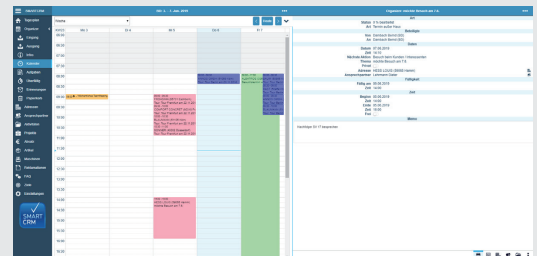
SMART CRM

Eingangskorb
Organizer
Eingang
Ausgang
Infos
Kalender
Aufgaben
Checklisten
Erinnerungen
Projektdaten
Adressen
Ansprechpartner
Aktivitäten
Projekte
Aktuelle
Artikel
Menüleisten
Dokumentation
FAQ
Hilfe
Einstellungen

SMART CRM

Termine
Heute

KW23 | Mo 3. | Di 4. | Mi 5. | Do 6. | Fr 7.

06:00
06:30
07:00
07:30
08:00
08:30
09:00
09:30
10:00
10:30
11:00
11:30
12:00
12:30
13:00
13:30
14:00
14:30
15:00
15:30
16:00
16:30

Organizer: Jetziger Besuch bei F.K.

Art
Status
Art
Betreffender
Von
Zur
Daten
Datum
Zeit
Nächste Aktion
Thema
Firma
Adresse
Ansprechpartner
Fälligkeit
Fällig am
Zeit
Beginn
Zeit
Ende
Zeit
Dauer
Memo

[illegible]